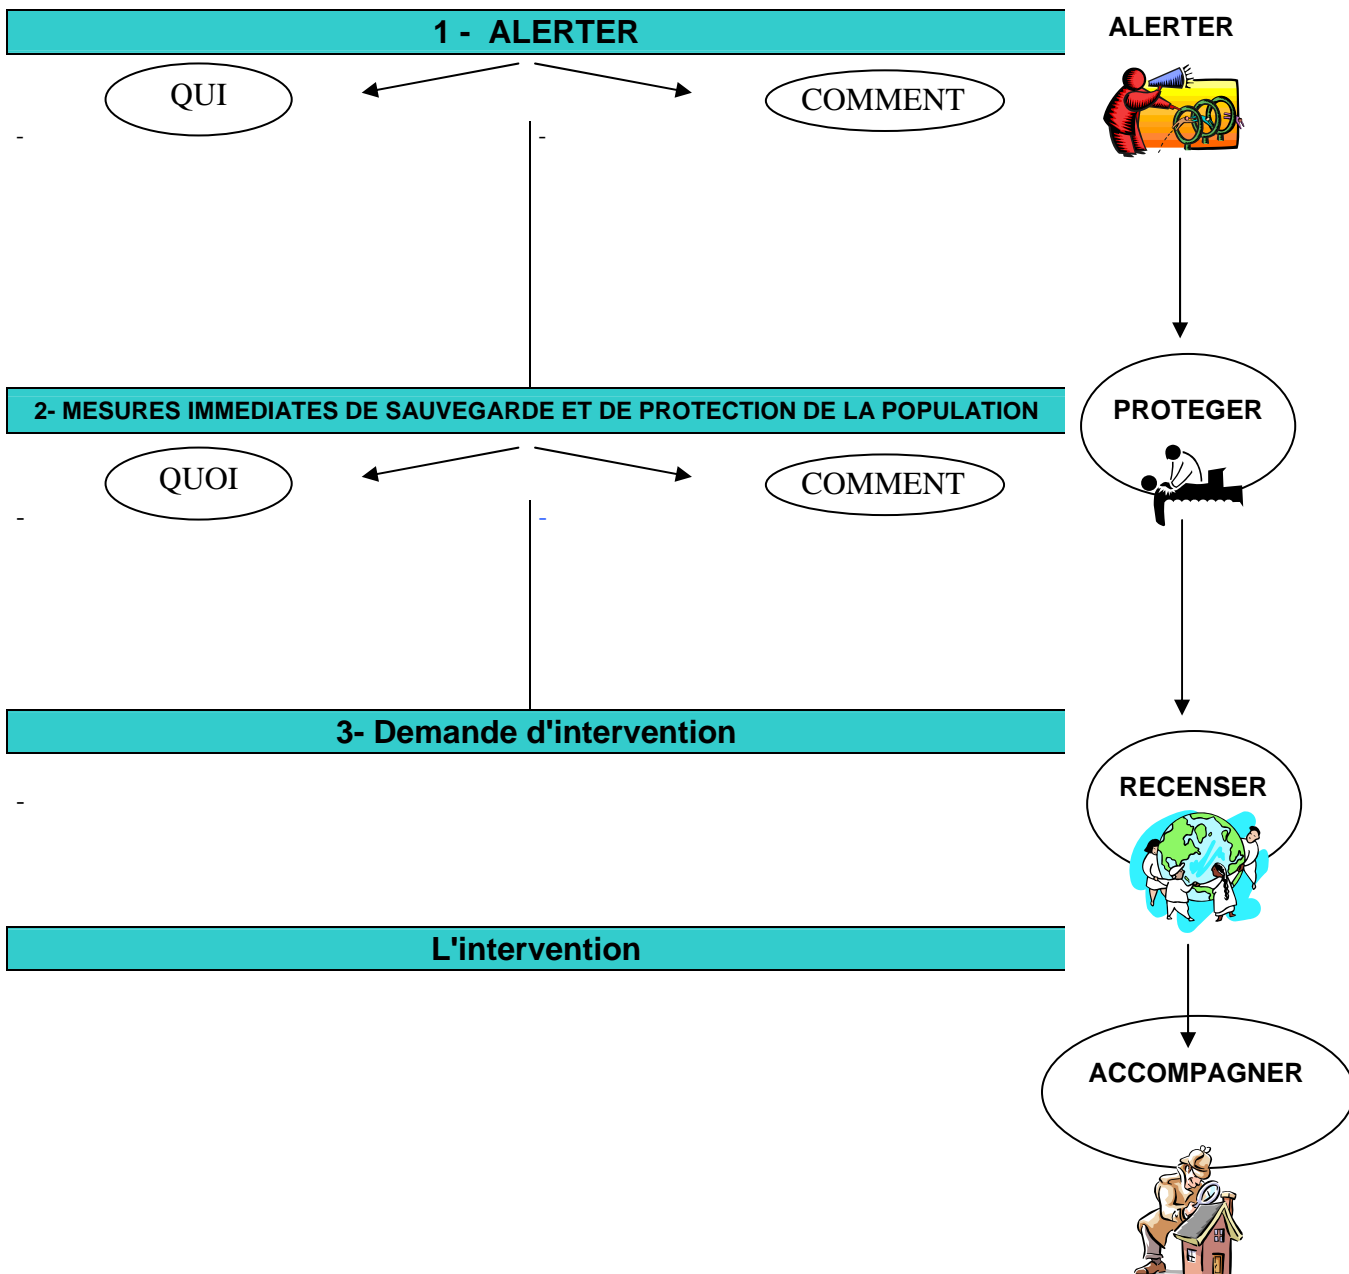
1 - ALERTER

ALERTER

QUI

COMMENT

-

-

PROTEGER

2- MESURES IMMEDIATES DE SAUVEGARDE ET DE PROTECTION DE LA POPULATION

QUOI

COMMENT

-

-

3- Demande d'intervention

RECENSER

-

L'intervention

ACCOMPAGNER